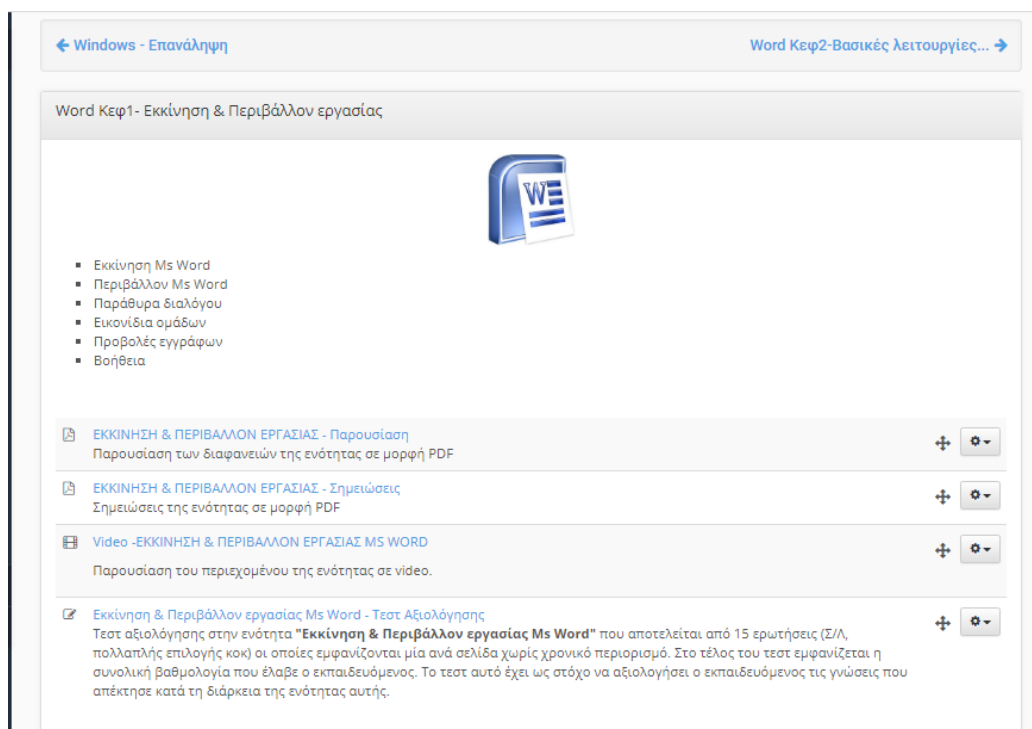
← Windows - Επανάληψη

Word Κεφ2-Βασικές λειτουργίες... →

Word Κεφ1- Εκκίνηση & Περιβάλλον εργασίας

W

- Εκκίνηση Ms Word
- Περιβάλλον Ms Word
- Παράθυρα διαλόγου
- Εικονίδια ομάδων
- Προβολές εγγράφων
- Βοήθεια

ΕΚΚΙΝΗΣΗ & ΠΕΡΙΒΑΛΛΟΝ ΕΡΓΑΣΙΑΣ - Παρουσίαση
Παρουσίαση των διαφανειών της ενότητας σε μορφή PDF

ΕΚΚΙΝΗΣΗ & ΠΕΡΙΒΑΛΛΟΝ ΕΡΓΑΣΙΑΣ - Σημειώσεις
Σημειώσεις της ενότητας σε μορφή PDF

Video -ΕΚΚΙΝΗΣΗ & ΠΕΡΙΒΑΛΛΟΝ ΕΡΓΑΣΙΑΣ MS WORD

Παρουσίαση του περιεχομένου της ενότητας σε video.

Εκκίνηση & Περιβάλλον εργασίας Ms Word - Τεστ Αξιολόγησης
Τεστ αξιολόγησης στην ενότητα **"Εκκίνηση & Περιβάλλον εργασίας Ms Word"** που αποτελείται από 15 ερωτήσεις (Σ/Λ, πολλαπλής επιλογής κοκ) οι οποίες εμφανίζονται μία ανά σελίδα χωρίς χρονικό περιορισμό. Στο τέλος του τεστ εμφανίζεται η συνολική βαθμολογία που έλαβε ο εκπαιδευόμενος. Το τεστ αυτό έχει ως στόχο να αξιολογήσει ο εκπαιδευόμενος τις γνώσεις που απέκτησε κατά τη διάρκεια της ενότητας αυτής.